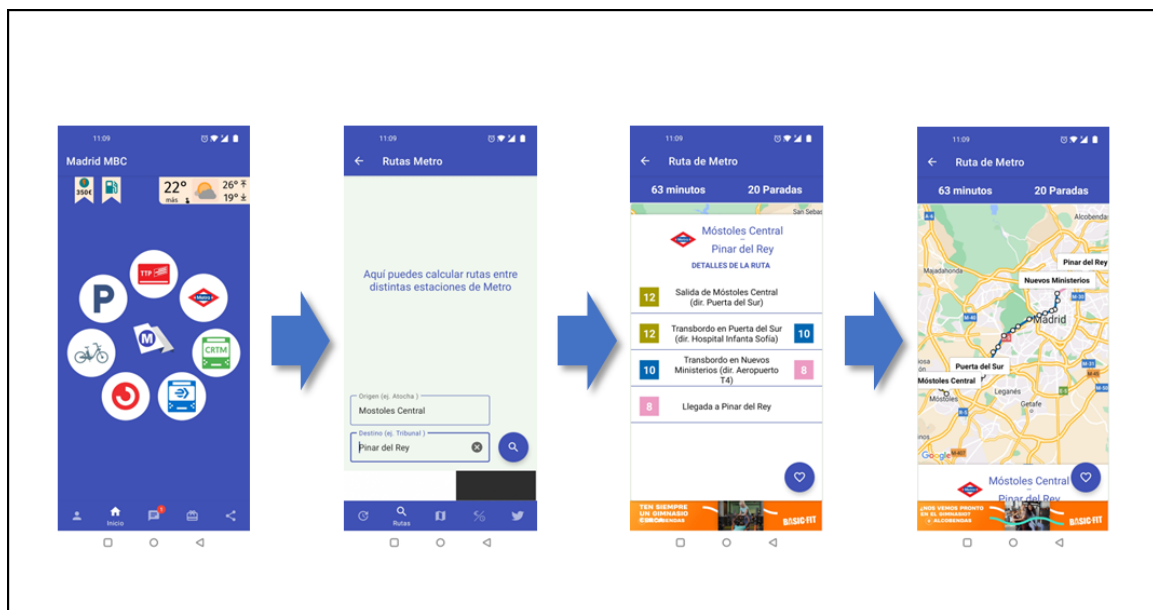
11:09

Madrid MBC

350€

22°
más

26°
19°

TTP

Metro

P

M

CRTM

Inicio

1

11:09

Rutas Metro

Aquí puedes calcular rutas entre distintas estaciones de Metro

Origen (ej. Atocha )
Mostoles Central

Destino (ej. Tribunal )
Pinar del Rey

Rutas

11:09

Ruta de Metro

63 minutos
20 Paradas

San Sebas

Móstoles Central
Pinar del Rey

DETALLES DE LA RUTA

| 12 | Salida de Móstoles Central (dir. Puerta del Sur) | |
|---|---|---|
| 12 | Transbordo en Puerta del Sur (dir. Hospital Infanta Sofía) | 10 |
| 10 | Transbordo en Nuevos Ministerios (dir. Aeropuerto T4) | 8 |
| 8 | Llegada a Pinar del Rey | |

TEN SIEMPRE UN GIMNASIO CERCA
ALCOBENDAS
BASIC FIT

11:09

Ruta de Metro

63 minutos
20 Paradas

Alcobendas
Pinar del Rey
Majadahonda
Nuevos Ministerios
Madrid
Puerta del Sur
Móstoles Central
Móstoles
Leganés
Getafe
Google

Móstoles Central
Pinar del Rey

¡NOS VEMOS PRONTO EN EL GIMNASIO!
ALCOBENDAS
BASIC FIT